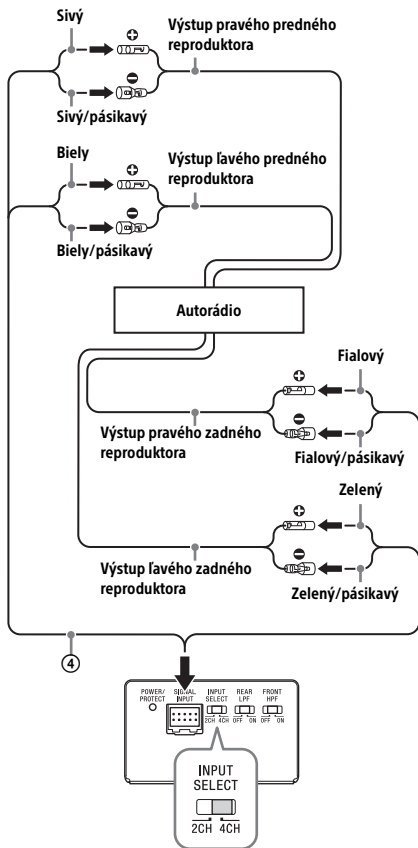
Sivý

Výstup pravého predného reproduktora

Sivý/pásikavý

Biely

Výstup ľavého predného reproduktora

Biely/pásikavý

Autorádio

Fialový

Výstup pravého zadného reproduktora

Fialový/pásikavý

Zelený

Výstup ľavého zadného reproduktora

Zelený/pásikavý

4

POWER/ PROTECT

SIGNAL INPUT

INPUT SELECT 2CH 4CH

REAR LPF OFF ON

FRONT HPF OFF ON

INPUT SELECT

2CH 4CH